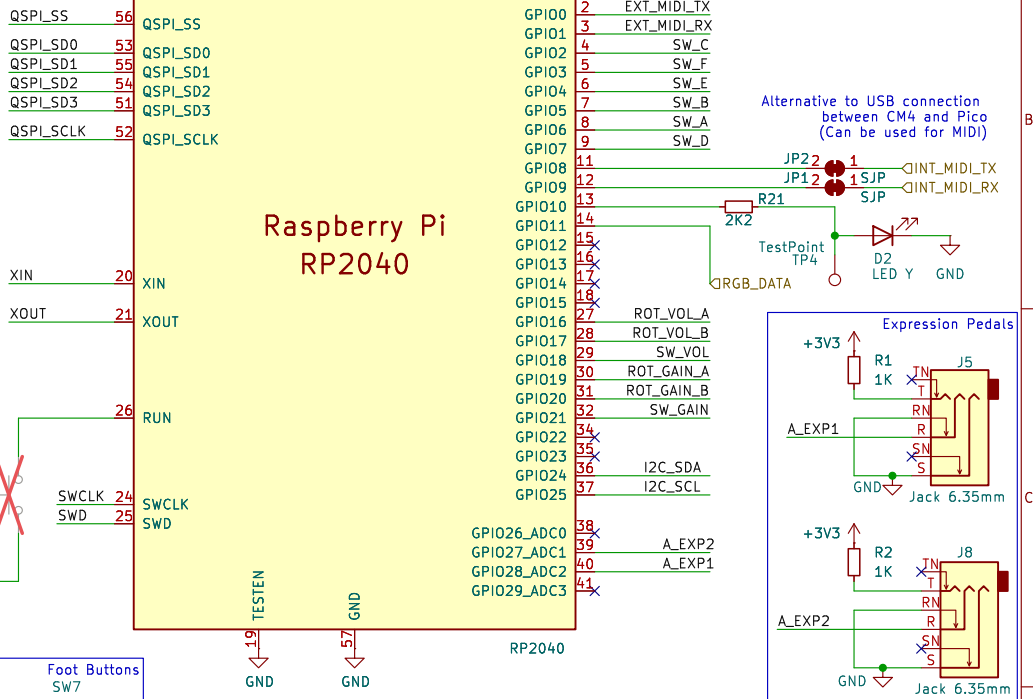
QSPI_SS 56 QSPI_SS
QSPI_SD0 53 QSPI_SD0
QSPI_SD1 55 QSPI_SD1
QSPI_SD2 54 QSPI_SD2
QSPI_SD3 51 QSPI_SD3
QSPI_SCLK 52 QSPI_SCLK

Raspberry Pi
RP2040

XIN 20 XIN
XOUT 21 XOUT
26 RUN
SWCLK 24 SWCLK
SWD 25 SWD

19 TESTEN
57 GND
GND GND

GPIO0 2 EXT_MIDI_TX
GPIO1 3 EXT_MIDI_RX
GPIO2 4 SW_C
GPIO3 5 SW_F
GPIO4 6 SW_E
GPIO5 7 SW_B
GPIO6 8 SW_A
GPIO7 9 SW_D
GPIO8 11
GPIO9 12
GPIO10 13
GPIO11 14
GPIO12 15
GPIO13 16
GPIO14 17
GPIO15 18
GPIO16 27 ROT_VOL_A
GPIO17 28 ROT_VOL_B
GPIO18 29 SW_VOL
GPIO19 30 ROT_GAIN_A
GPIO20 31 ROT_GAIN_B
GPIO21 32 SW_GAIN
GPIO22 34
GPIO23 35
GPIO24 36 I2C_SDA
GPIO25 37 I2C_SCL
GPIO26_ADC0 38
GPIO27_ADC1 39 A_EXP2
GPIO28_ADC2 40 A_EXP1
GPIO29_ADC3 41
RP2040

Alternative to USB connection between CM4 and Pico (Can be used for MIDI)
JP2 2 1 SJP INT_MIDI_TX
JP1 2 1 SJP INT_MIDI_RX
R21
2K2
TestPoint
TP4
D2
LED Y
GND
RGB_DATA

B

Expression Pedals
+3V3
R1
1K
J5
TN
T
RN
R
SN
S
A_EXP1
GND
Jack 6.35mm

C

+3V3
R2
1K
J8
TN
T
RN
R
SN
S
A_EXP2
GND
Jack 6.35mm

Foot Buttons
SW7